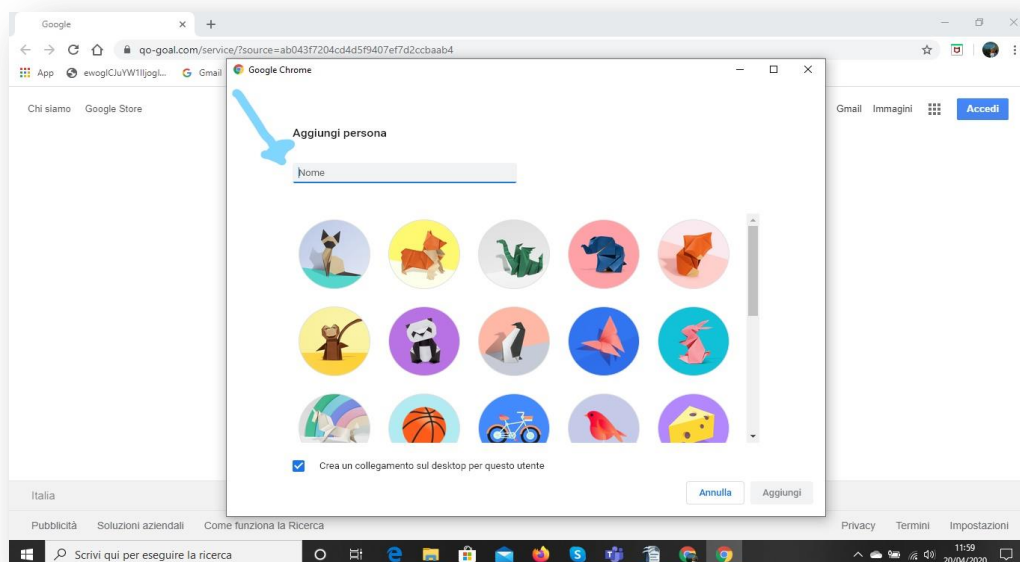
Google
go-goal.com/service/?source=ab043f7204cd4d5f9407ef7d2ccbaab4
App ewoglCJuYW1lIjogI... Gmail
Google Chrome
Chi siamo Google Store
Gmail Immagini Accedi

Aggiungi persona

Nome

Crea un collegamento sul desktop per questo utente

Annulla Aggiungi

Italia
Pubblicità Soluzioni aziendali Come funziona la Ricerca
Privacy Termini Impostazioni
Scrivi qui per eseguire la ricerca
11:59
20/04/2020